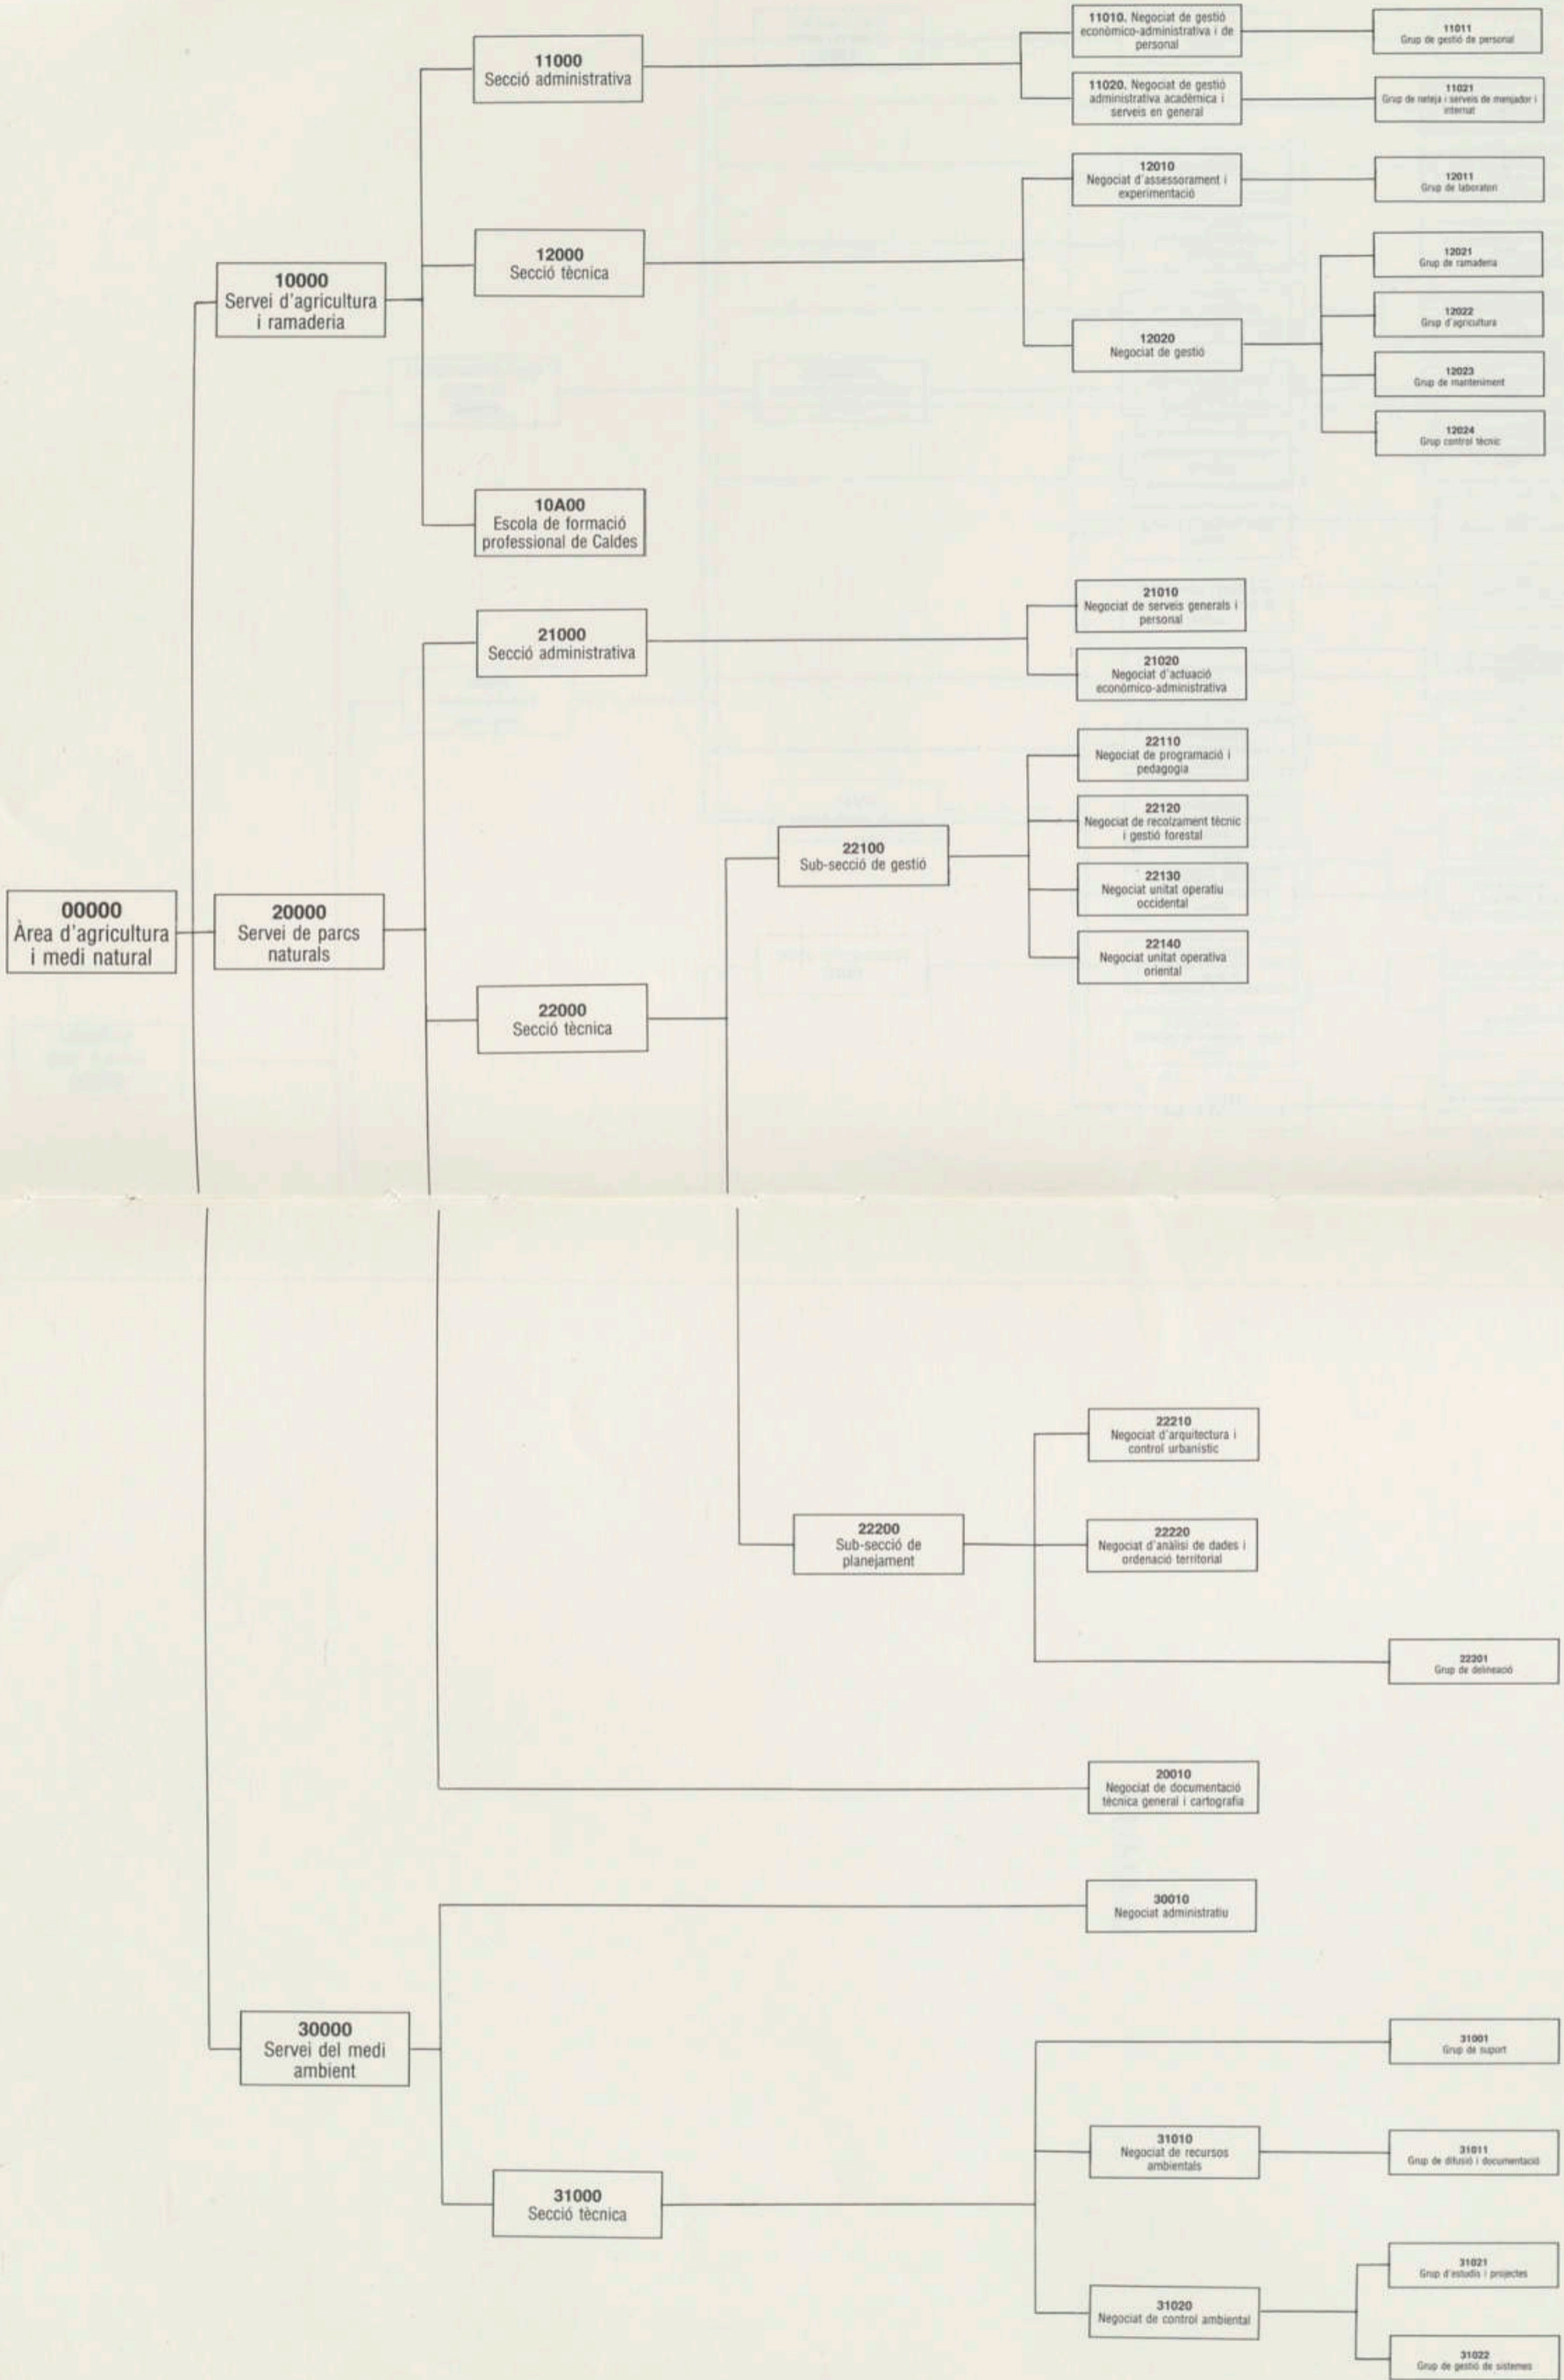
00000
Àrea d'agricultura i medi natural

10000
Servei d'agricultura i ramaderia

11000
Secció administrativa

11010. Negociat de gestió econòmico-administrativa i de personal

11011
Grup de gestió de personal

11020. Negociat de gestió administrativa acadèmica i serveis en general

11021
Grup de neteja i serveis de menjador i internat

12000
Secció tècnica

12010
Negociat d'assessorament i experimentació

12011
Grup de laboratori

12020
Negociat de gestió

12021
Grup de ramaderia

12022
Grup d'agricultura

12023
Grup de manteniment

12024
Grup control tècnic

10A00
Escola de formació professional de Caldes

20000
Servei de parcs naturals

21000
Secció administrativa

21010
Negociat de serveis generals i personal

21020
Negociat d'actuació econòmico-administrativa

22000
Secció tècnica

22100
Sub-secció de gestió

22110
Negociat de programació i pedagogia

22120
Negociat de recolzament tècnic i gestió forestal

22130
Negociat unitat operatiu occidental

22140
Negociat unitat operativa oriental

22200
Sub-secció de planejament

22210
Negociat d'arquitectura i control urbanístic

22220
Negociat d'anàlisi de dades i ordenació territorial

22201
Grup de delineació

20010
Negociat de documentació tècnica general i cartografia

30000
Servei del medi ambient

30010
Negociat administratiu

31000
Secció tècnica

31001
Grup de suport

31010
Negociat de recursos ambientals

31011
Grup de difusió i documentació

31020
Negociat de control ambiental

31021
Grup d'estudis i projectes

31022
Grup de gestió de sistemes